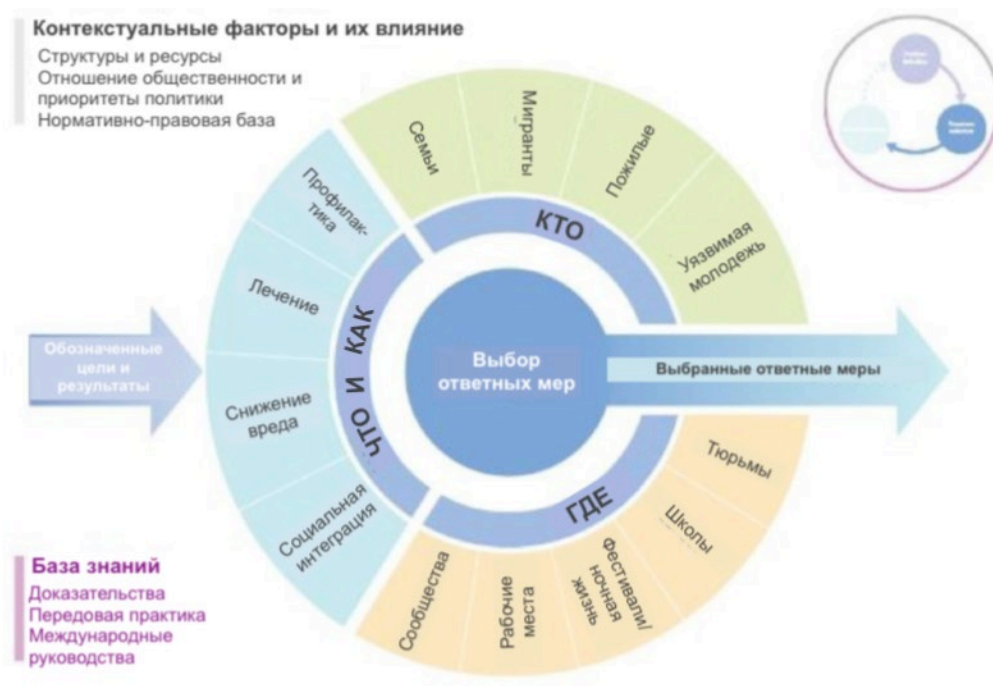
Контекстуальные факторы и их влияние
Структуры и ресурсы
Отношение общественности и приоритеты политики
Нормативно-правовая база

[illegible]
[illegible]
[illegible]

Семьи
Мигранты
Пожилые
Уязвимая молодежь
КТО

Профилактика
Лечение
Снижение вреда
Социальная интеграция
ЧТО И КАК

Обозначенные цели и результаты

Выбор ответных мер

Выбранные ответные меры

Тюрьмы
Школы
Фестивали/ночная жизнь
Рабочие места
Сообщества
ГДЕ

База знаний
Доказательства
Передовая практика
Международные руководства